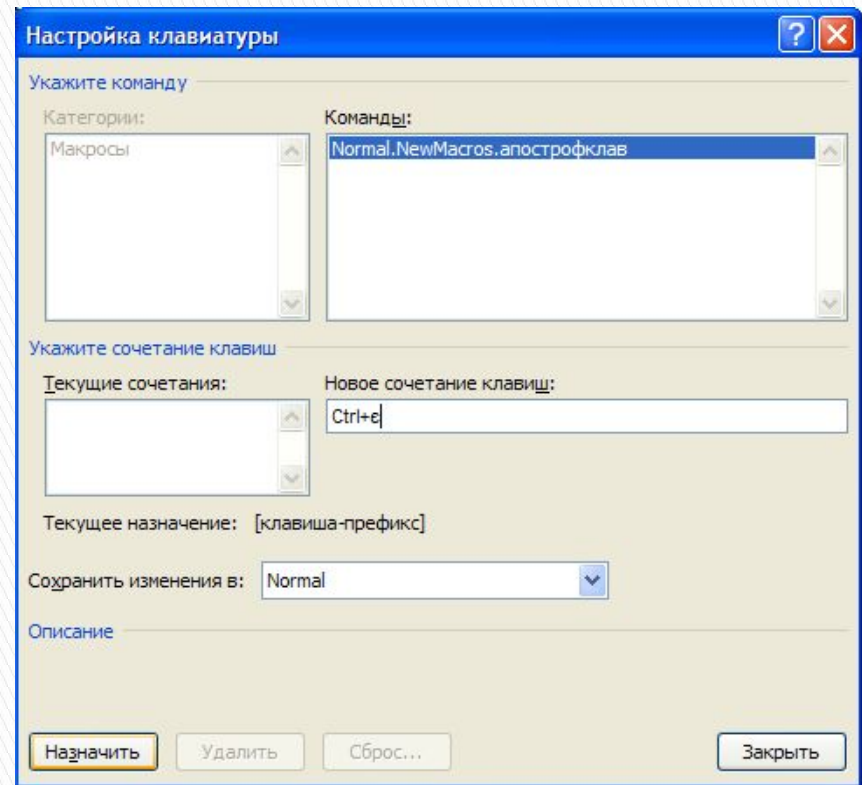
Настройка клавиатуры

Укажите команду

Категории:

Макросы

Команды:

Normal.NewMacros.апострофклав

Укажите сочетание клавиш

Текущие сочетания:

Новое сочетание клавиш:

Ctrl+є

Текущее назначение: [клавиша-префикс]

Сохранить изменения в: Normal

Описание

Назначить

Удалить

Сброс...

Закрыть